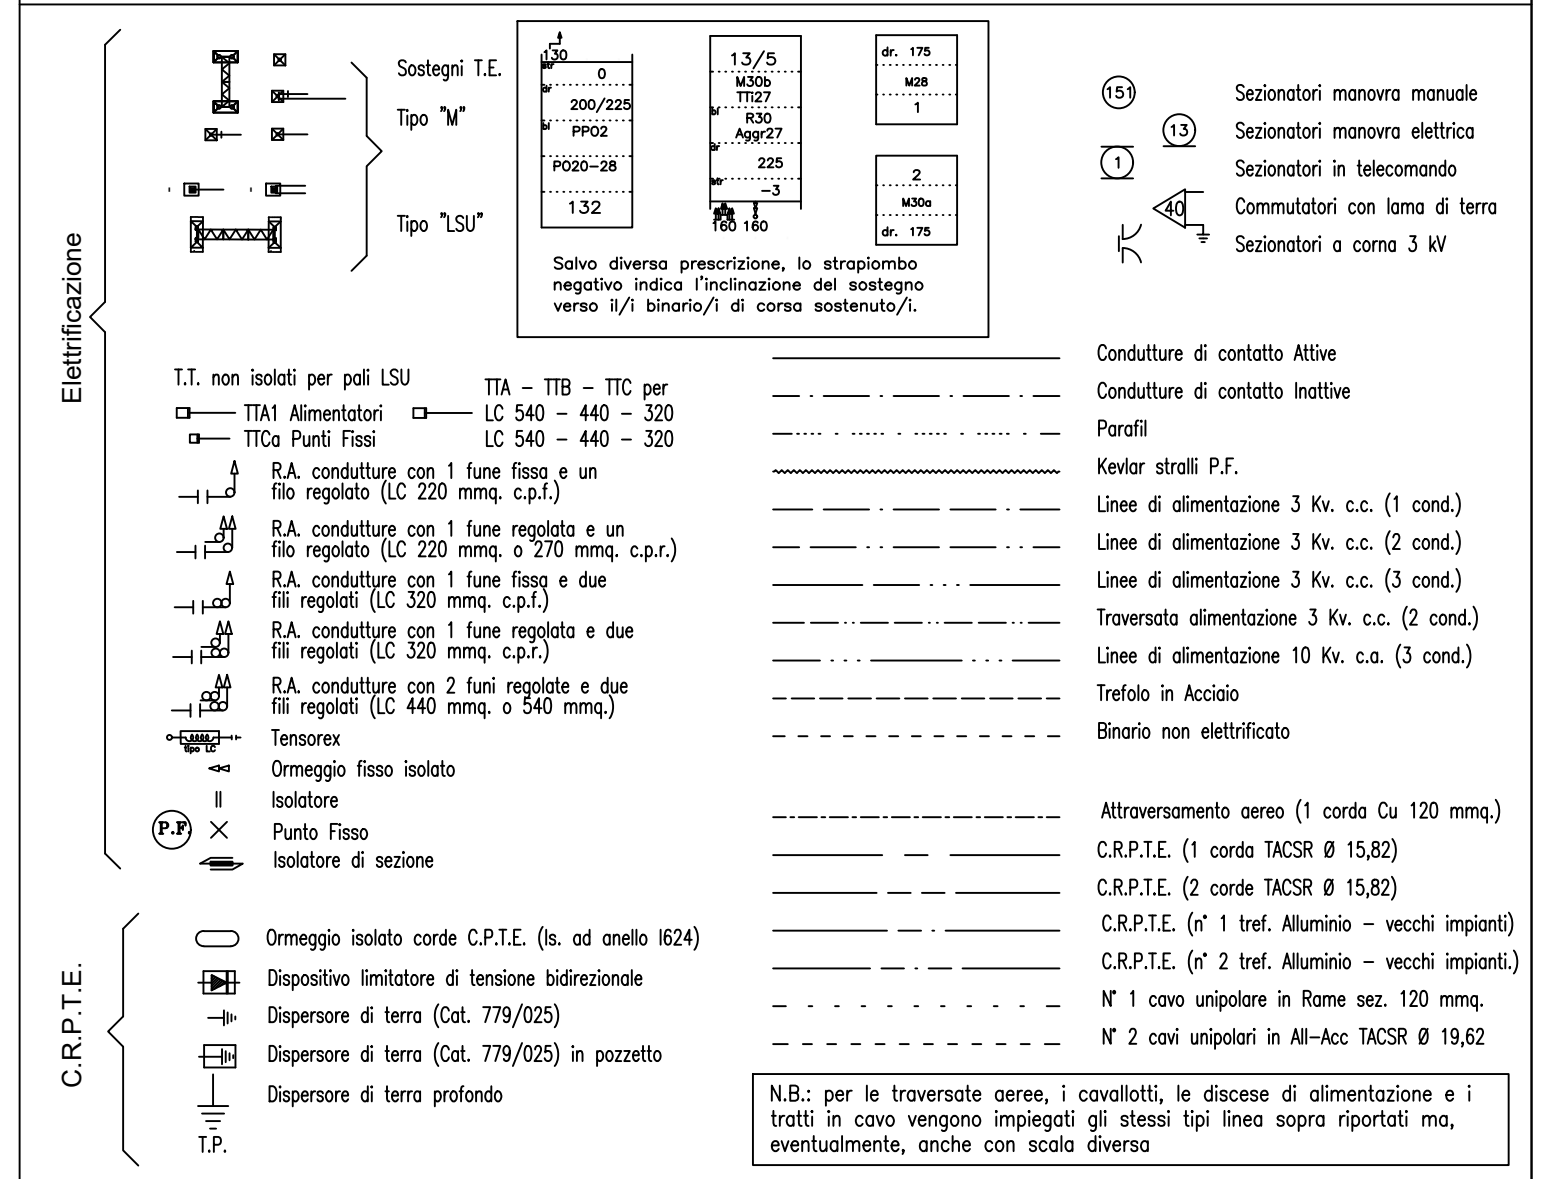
Elettrificazione

Sostegni T.E.

Tipo "M"

Tipo "LSU"

130
str
0
str
200/225
bl
PP02
P020–28
132

13/5
M30b
TTi27
bl
R30
Aggr27
str
225
str
–3
160 160

dr. 175
M28
1

2
M30a
dr. 175

Salvo diversa prescrizione, lo strapiombo negativo indica l'inclinazione del sostegno verso il/i binario/i di corsa sostenuto/i.

151 Sezionatori manovra manuale
13 Sezionatori manovra elettrica
1 Sezionatori in telecomando
40 Commutatori con lama di terra
Sezionatori a corna 3 kV

T.T. non isolati per pali LSU
TTA1 Alimentatori
TTCa Punti Fissi
TTA – TTB – TTC per
LC 540 – 440 – 320
LC 540 – 440 – 320

R.A. condutture con 1 fune fissa e un filo regolato (LC 220 mmq. c.p.f.)
R.A. condutture con 1 fune regolata e un filo regolato (LC 220 mmq. o 270 mmq. c.p.r.)
R.A. condutture con 1 fune fissa e due fili regolati (LC 320 mmq. c.p.f.)
R.A. condutture con 1 fune regolata e due fili regolati (LC 320 mmq. c.p.r.)
R.A. condutture con 2 funi regolate e due fili regolati (LC 440 mmq. o 540 mmq.)
tipo LC
Tensorex
Ormeggio fisso isolato
Isolatore
P.F. Punto Fisso
Isolatore di sezione

Condutture di contatto Attive
Condutture di contatto Inattive
Parafil
Kevlar stralli P.F.
Linee di alimentazione 3 Kv. c.c. (1 cond.)
Linee di alimentazione 3 Kv. c.c. (2 cond.)
Linee di alimentazione 3 Kv. c.c. (3 cond.)
Traversata alimentazione 3 Kv. c.c. (2 cond.)
Linee di alimentazione 10 Kv. c.a. (3 cond.)
Trefolo in Acciaio
Binario non elettrificato

Attraversamento aereo (1 corda Cu 120 mmq.)
C.R.P.T.E. (1 corda TACSR Ø 15,82)
C.R.P.T.E. (2 corde TACSR Ø 15,82)
C.R.P.T.E. (n° 1 tref. Alluminio – vecchi impianti)
C.R.P.T.E. (n° 2 tref. Alluminio – vecchi impianti.)
N° 1 cavo unipolare in Rame sez. 120 mmq.
N° 2 cavi unipolari in All–Acc TACSR Ø 19,62

C.R.P.T.E.

Ormeggio isolato corde C.P.T.E. (Is. ad anello I624)
Dispositivo limitatore di tensione bidirezionale
Dispersore di terra (Cat. 779/025)
Dispersore di terra (Cat. 779/025) in pozzetto
Dispersore di terra profondo
T.P.

N.B.: per le traversate aeree, i cavallotti, le discese di alimentazione e i tratti in cavo vengono impiegati gli stessi tipi linea sopra riportati ma, eventualmente, anche con scala diversa